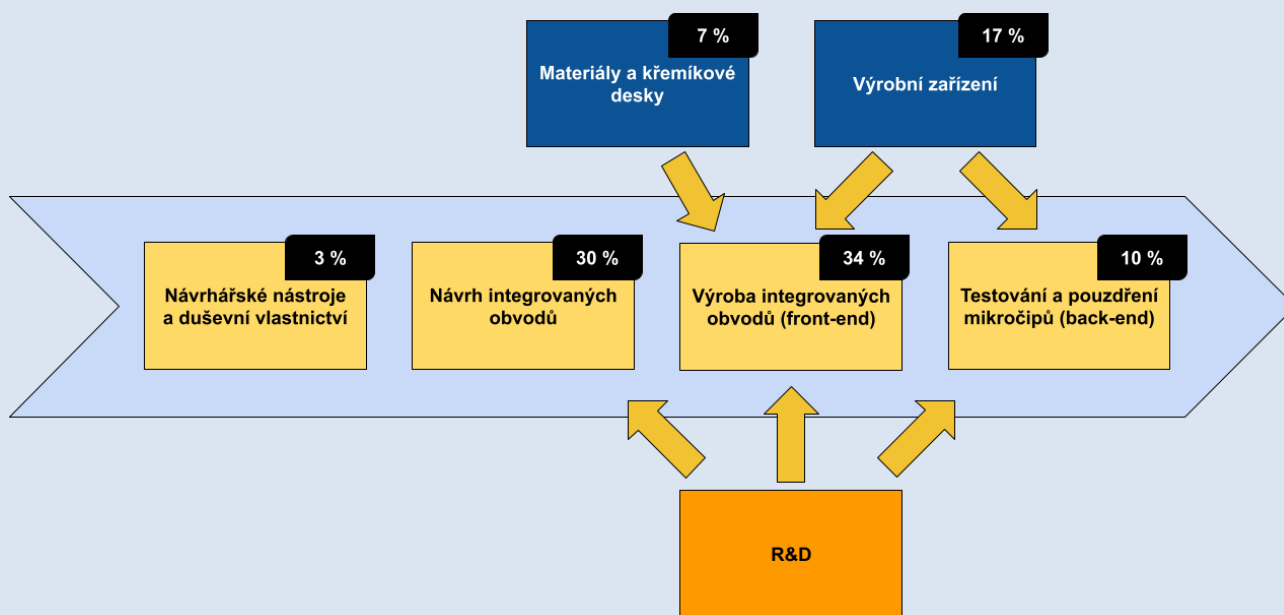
7 %
Materiály a křemíkové desky

17 %
Výrobní zařízení

3 %
Návrhářské nástroje a duševní vlastnictví

30 %
Návrh integrovaných obvodů

34 %
Výroba integrovaných obvodů (front-end)

10 %
Testování a pouzdření mikročipů (back-end)

R&D